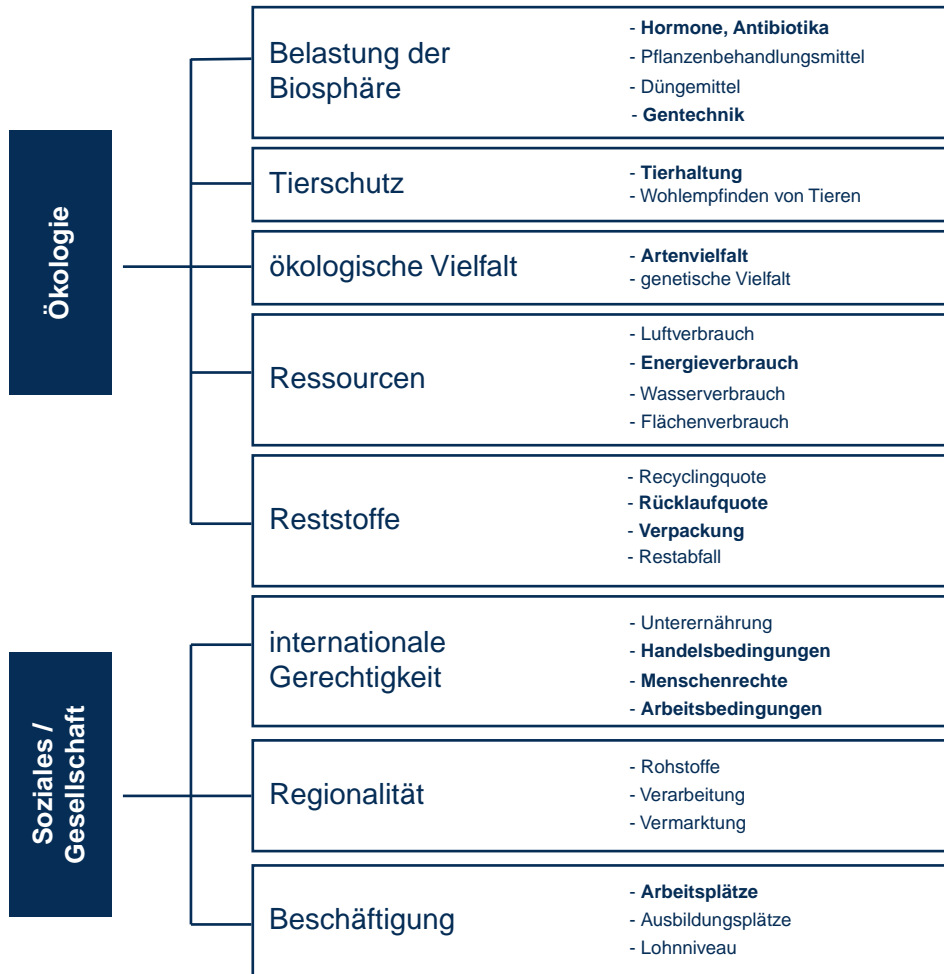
Ökologie

Belastung der Biosphäre
- Hormone, Antibiotika
- Pflanzenbehandlungsmittel
- Düngemittel
- Gentechnik

Tierschutz
- Tierhaltung
- Wohlempfinden von Tieren

ökologische Vielfalt
- Artenvielfalt
- genetische Vielfalt

Ressourcen
- Luftverbrauch
- Energieverbrauch
- Wasserverbrauch
- Flächenverbrauch

Reststoffe
- Recyclingquote
- Rücklaufquote
- Verpackung
- Restabfall

Soziales / Gesellschaft

internationale Gerechtigkeit
- Unterernährung
- Handelsbedingungen
- Menschenrechte
- Arbeitsbedingungen

Regionalität
- Rohstoffe
- Verarbeitung
- Vermarktung

Beschäftigung
- Arbeitsplätze
- Ausbildungsplätze
- Lohnniveau